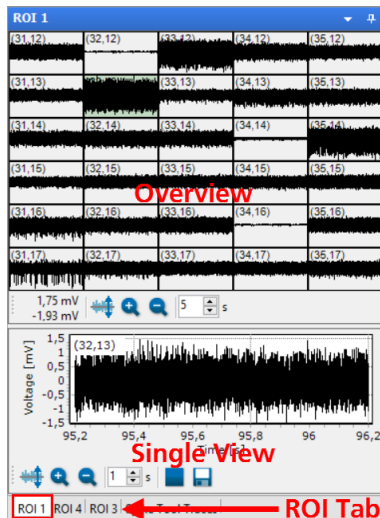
ROI 1

(31,12) (32,12) (33,12) (34,12) (35,12)
(31,13) (32,13) (33,13) (34,13) (35,13)
(31,14) (32,14) (33,14) (34,14) (35,14)
(31,15) (32,15) (33,15) (34,15) (35,15)
(31,16) (32,16) (33,16) (34,16) (35,16)
(31,17) (32,17) (33,17) (34,17) (35,17)

Overview

1,75 mV
-1,93 mV

5 s

(32,13)
Voltage [mV]
1,5
1
0,5
0
-0,5
-1
-1,5
95,2 95,4 95,6 95,8 96 96,2
Time [s]

Single View

1 s

ROI 1 ROI 4 ROI 3 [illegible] Tool Traces

ROI Tab